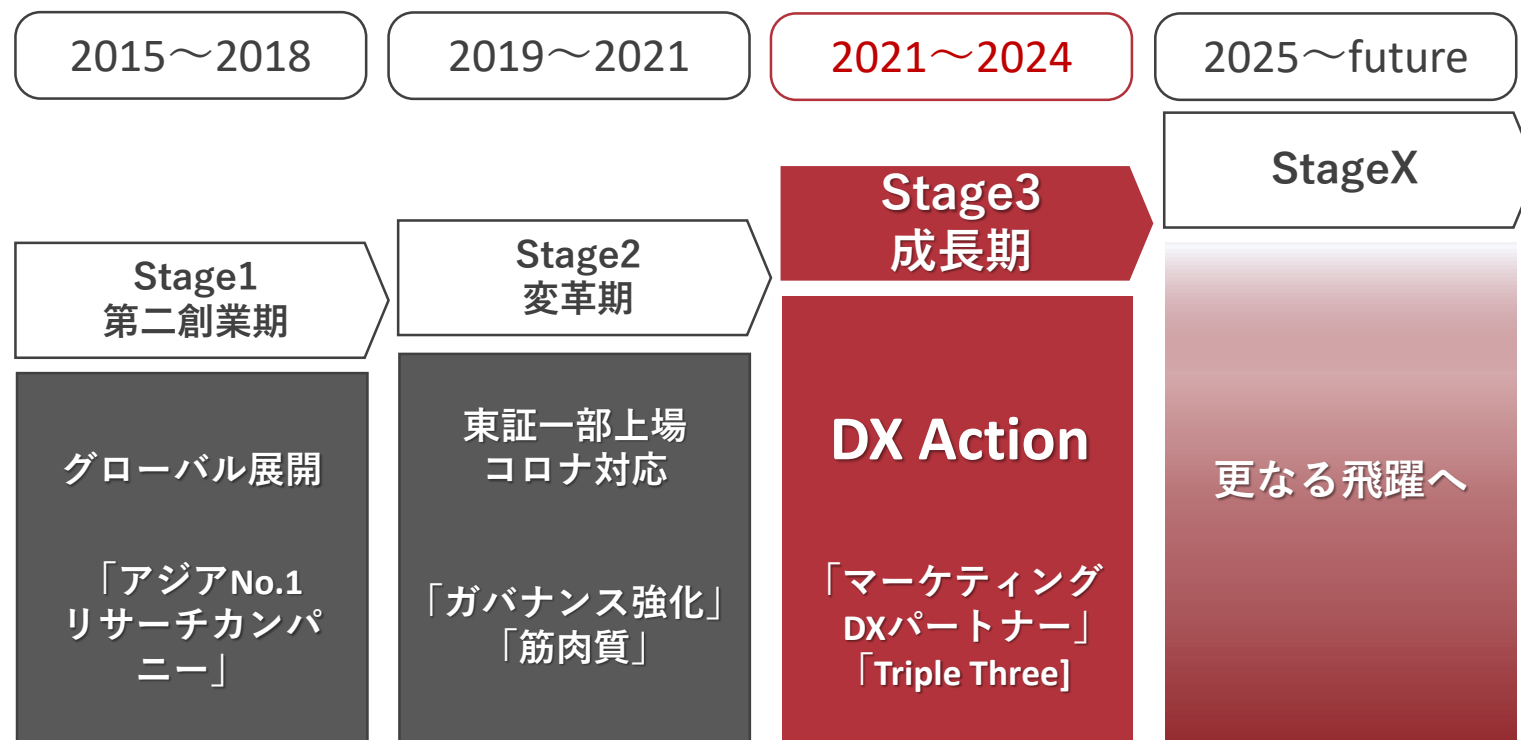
2015～2018

2019～2021

2021～2024

2025～future

StageX

Stage3
成長期

Stage1
第二創業期

Stage2
変革期

グローバル展開

「アジアNo.1
リサーチカンパニー」

東証一部上場
コロナ対応

「ガバナンス強化」
「筋肉質」

DX Action

「マーケティング
DXパートナー」
「Triple Three]

更なる飛躍へ